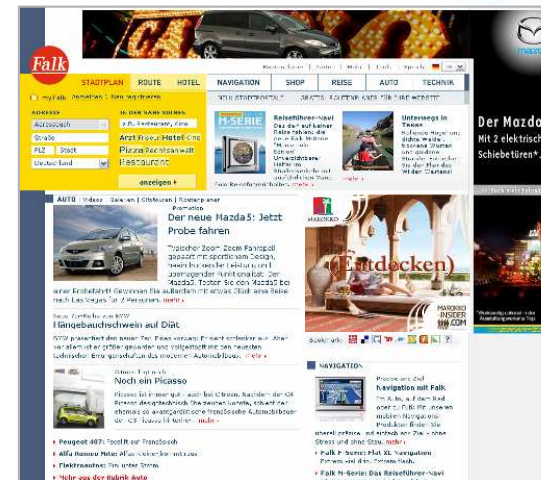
Falk

Kontakt | Hilfe | Suche | English

STADTPLAN | ROUTE | HOTEL | NAVIGATION | SHOP | REISE | AUTO | TECHNIK

myFalk Anmelden | Neu registrieren

NEU: STADTPORTALE · GRATIS-KARTEN FÜR IHRE WEBSITE

Adresse
Straße
PLZ Stadt
Deutschland

Arzt Friseur Hotel Kino
Pizza Rechtsanwalt
Restaurant

anzeigen ▸

N-SERIE

Reiseführer-Navi
Das erste Navi mit Reiseführer und ...

Unterwegs in Texas

AUTO | Videos | Galerien | Citytouren | Rundgang einer Promotion

Der neue Mazda5: Jetzt Probe fahren

Typischer Zoom-Zoom-Fahrspaß gepaart mit sportlichem Design, neuem Innenraum und überlegener Funktionalität. Der Mazda5. Testen Sie den Mazda5 bei einer Probefahrt! Gewinnen Sie außerdem mit etwas Glück eine Reise nach Las Vegas für 2 Personen. mehr ›

Neue Zweite ...

Hängebauchschwein auf Diät

Noch ein Picasso

Peugeot 407: Facelift auf Französisch
Alfa Romeo ...
Elektroautos: ...
Mehr aus der Rubrik Auto

MAROKKO

Entdecken

MAROKKO INSIDER .COM

NAVIGATION

Navigation mit Falk

Falk F-Serie: ...
Falk N-Serie: Das Reiseführer-Navi

Der Mazda
Mit 2 elektrisch...
Schiebetüren*.